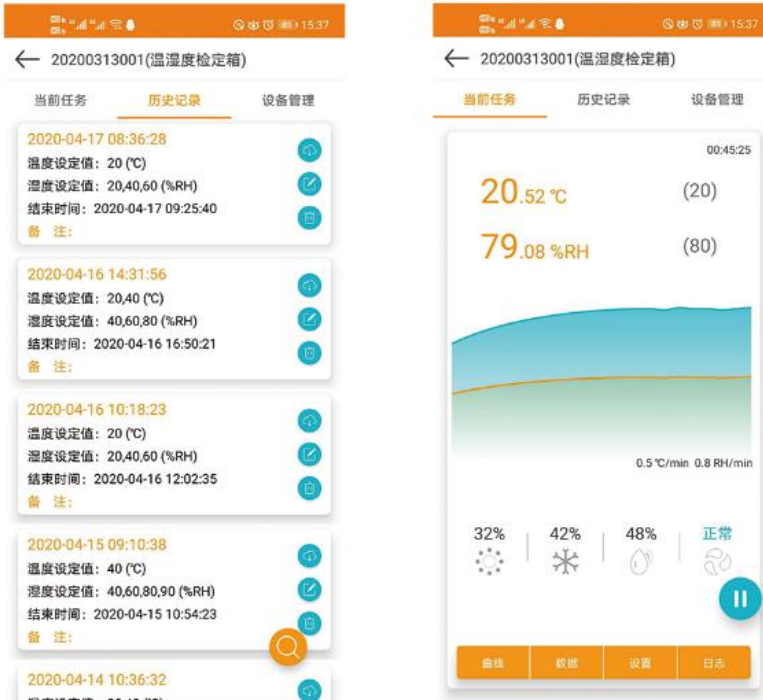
15:37

← 20200313001(温湿度检定箱)

当前任务 历史记录 设备管理

2020-04-17 08:36:28
温度设定值：20 (℃)
湿度设定值：20,40,60 (%RH)
结束时间：2020-04-17 09:25:40
备 注：

2020-04-16 14:31:56
温度设定值：20,40 (℃)
湿度设定值：40,60,80 (%RH)
结束时间：2020-04-16 16:50:21
备 注：

2020-04-16 10:18:23
温度设定值：20 (℃)
湿度设定值：20,40,60 (%RH)
结束时间：2020-04-16 12:02:35
备 注：

2020-04-15 09:10:38
温度设定值：40 (℃)
湿度设定值：40,60,80,90 (%RH)
结束时间：2020-04-15 10:54:23
备 注：

2020-04-14 10:36:32
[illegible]

15:37

← 20200313001(温湿度检定箱)

当前任务 历史记录 设备管理

00:45:25

20.52 ℃ (20)

79.08 %RH (80)

0.5 ℃/min 0.8 RH/min

32% 42% 48% 正常

曲线 数据 设置 日志